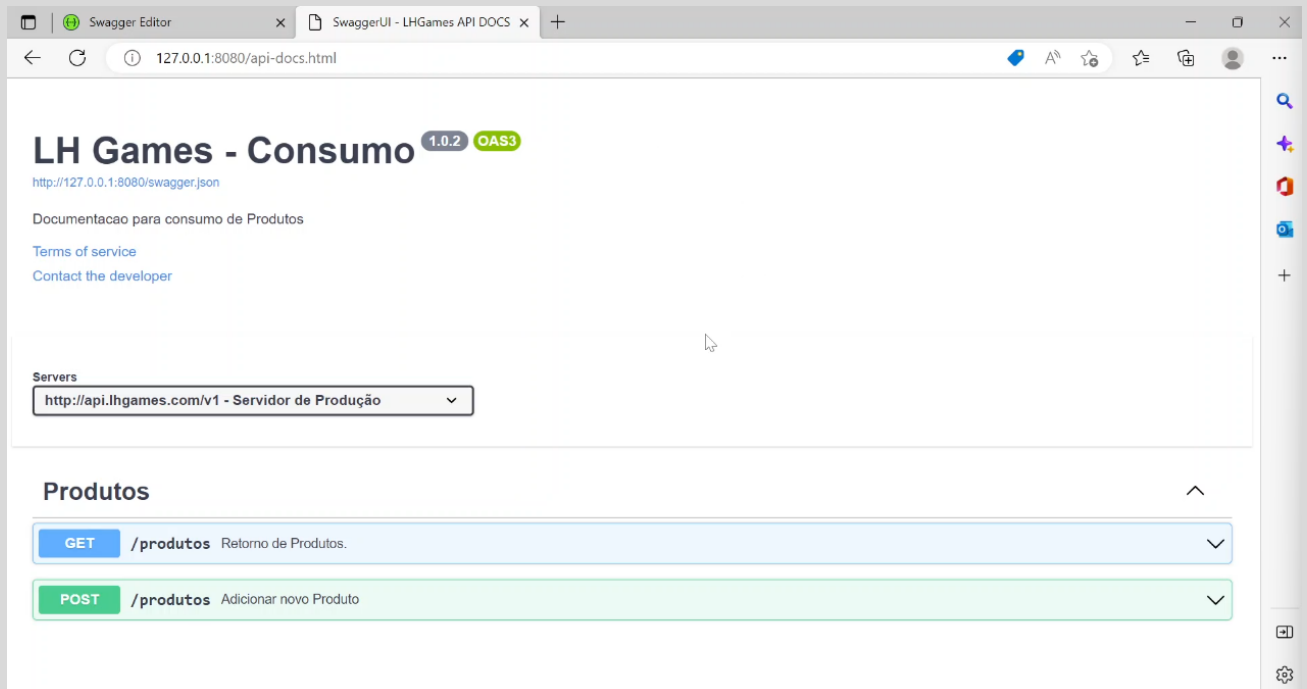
Swagger Editor
SwaggerUI - LHGames API DOCS
127.0.0.1:8080/api-docs.html

LH Games - Consumo 1.0.2 OAS3
http://127.0.0.1:8080/swagger.json

Documentacao para consumo de Produtos

Terms of service
Contact the developer

Servers
http://api.lhgames.com/v1 - Servidor de Produção

Produtos

GET /produtos Retorno de Produtos.

POST /produtos Adicionar novo Produto